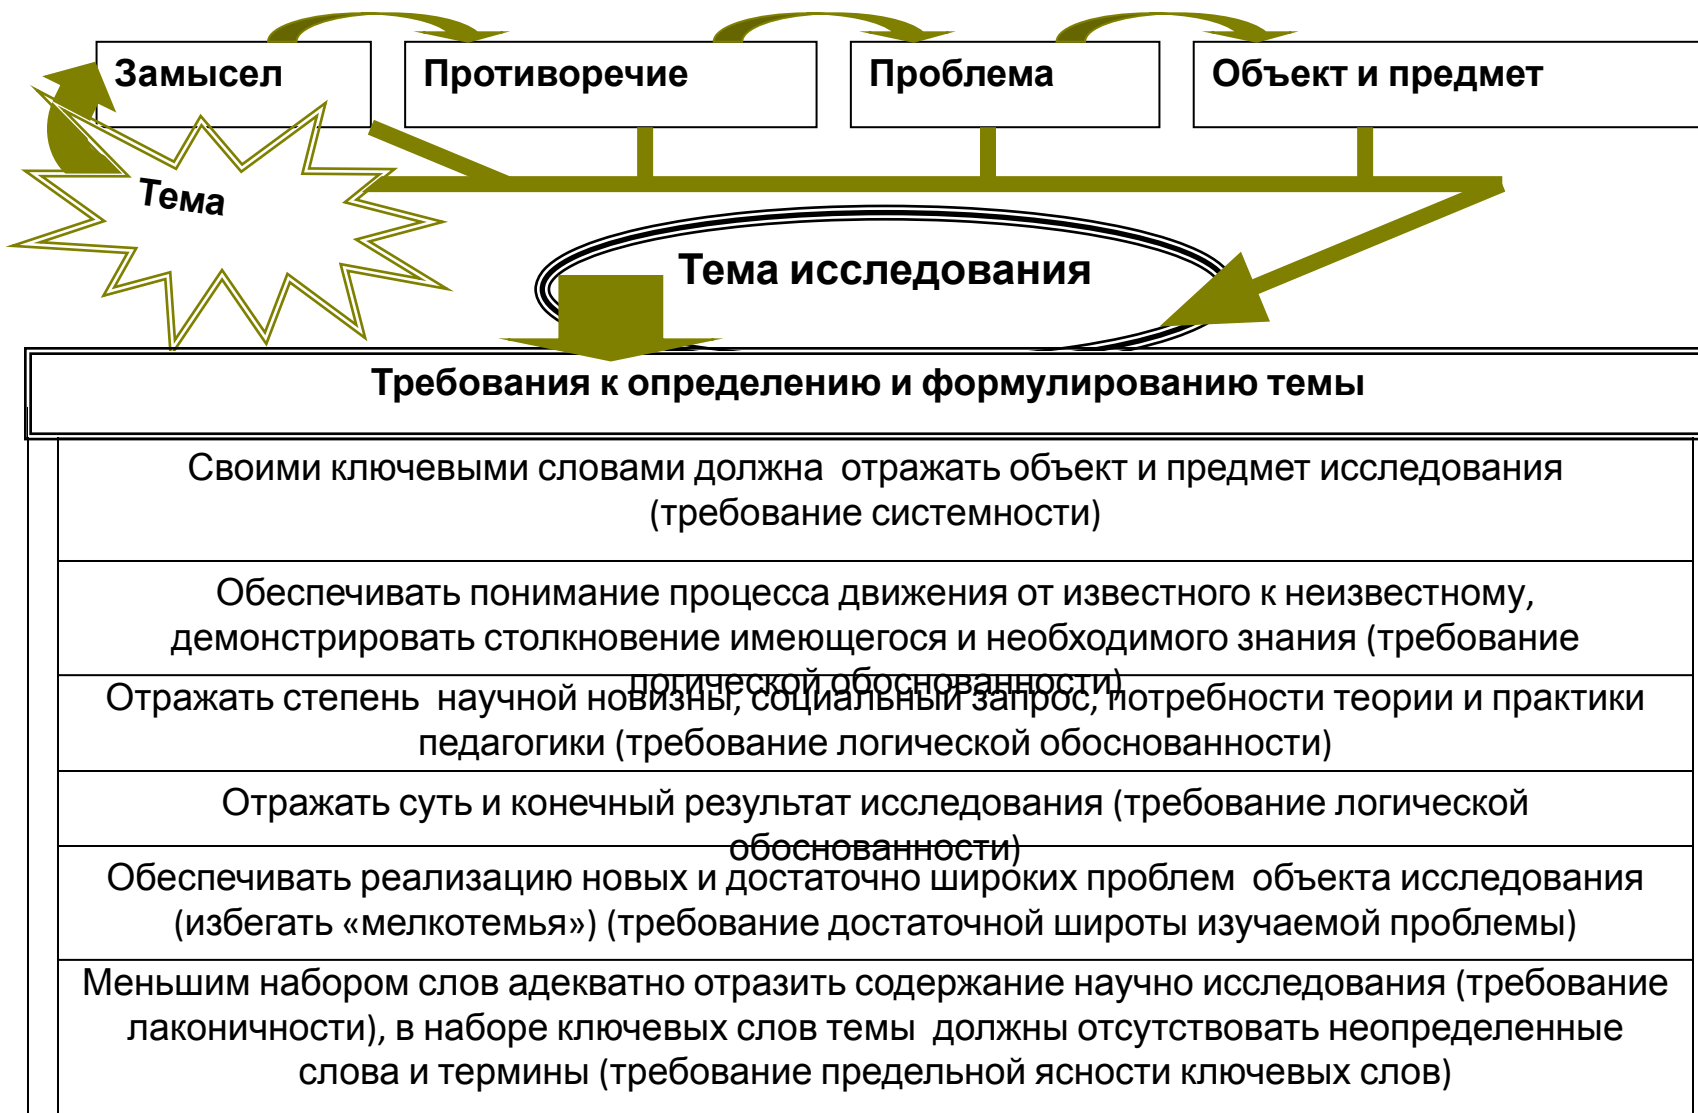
Замысел

Противоречие

Проблема

Объект и предмет

Тема

Тема исследования

Требования к определению и формулированию темы

Своими ключевыми словами должна отражать объект и предмет исследования (требование системности)

Обеспечивать понимание процесса движения от известного к неизвестному, демонстрировать столкновение имеющегося и необходимого знания (требование логической обоснованности)

Отражать степень научной новизны, социальный запрос, потребности теории и практики педагогики (требование логической обоснованности)

Отражать суть и конечный результат исследования (требование логической обоснованности)

Обеспечивать реализацию новых и достаточно широких проблем объекта исследования (избегать «мелкотемья») (требование достаточной широты изучаемой проблемы)

Меньшим набором слов адекватно отразить содержание научно исследования (требование лаконичности), в наборе ключевых слов темы должны отсутствовать неопределенные слова и термины (требование предельной ясности ключевых слов)